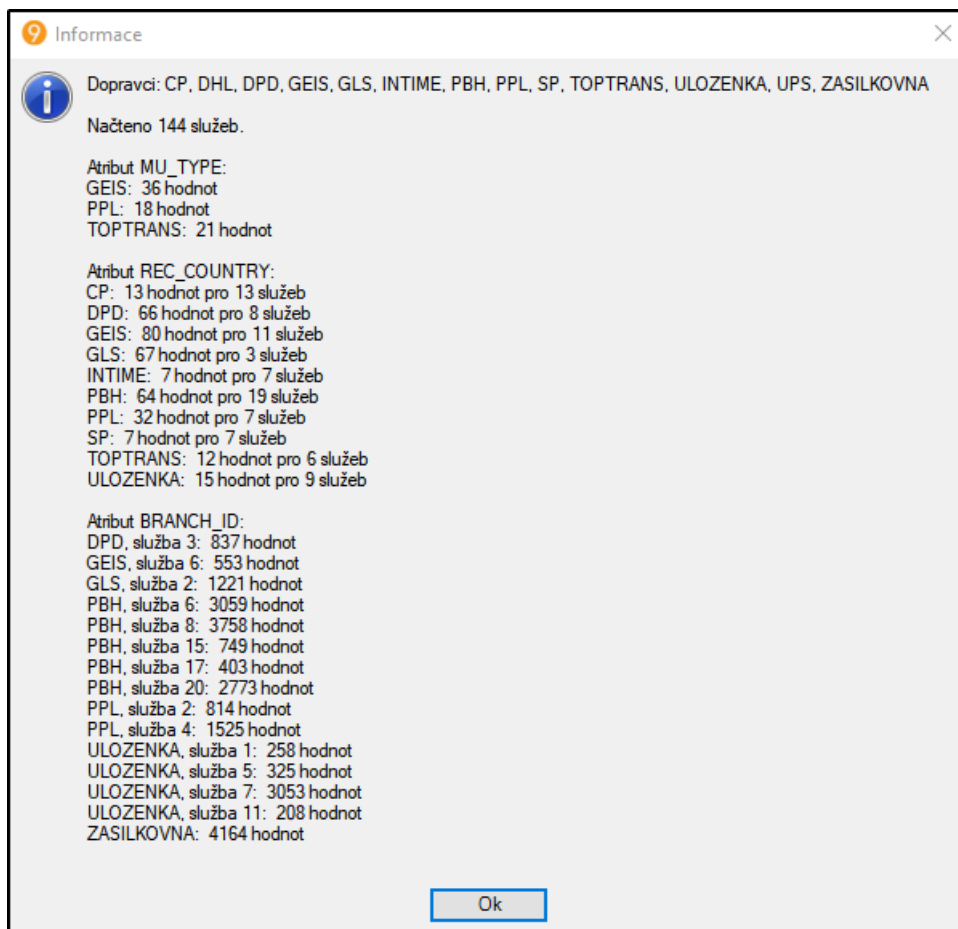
Informace

Dopravci: CP, DHL, DPD, GEIS, GLS, INTIME, PBH, PPL, SP, TOPTRANS, ULOZENKA, UPS, ZASILKOVNA

Načteno 144 služeb.

Atribut MU_TYPE:
GEIS: 36 hodnot
PPL: 18 hodnot
TOPTRANS: 21 hodnot

Atribut REC_COUNTRY:
CP: 13 hodnot pro 13 služeb
DPD: 66 hodnot pro 8 služeb
GEIS: 80 hodnot pro 11 služeb
GLS: 67 hodnot pro 3 služeb
INTIME: 7 hodnot pro 7 služeb
PBH: 64 hodnot pro 19 služeb
PPL: 32 hodnot pro 7 služeb
SP: 7 hodnot pro 7 služeb
TOPTRANS: 12 hodnot pro 6 služeb
ULOZENKA: 15 hodnot pro 9 služeb

Atribut BRANCH_ID:
DPD, služba 3: 837 hodnot
GEIS, služba 6: 553 hodnot
GLS, služba 2: 1221 hodnot
PBH, služba 6: 3059 hodnot
PBH, služba 8: 3758 hodnot
PBH, služba 15: 749 hodnot
PBH, služba 17: 403 hodnot
PBH, služba 20: 2773 hodnot
PPL, služba 2: 814 hodnot
PPL, služba 4: 1525 hodnot
ULOZENKA, služba 1: 258 hodnot
ULOZENKA, služba 5: 325 hodnot
ULOZENKA, služba 7: 3053 hodnot
ULOZENKA, služba 11: 208 hodnot
ZASILKOVNA: 4164 hodnot

Ok